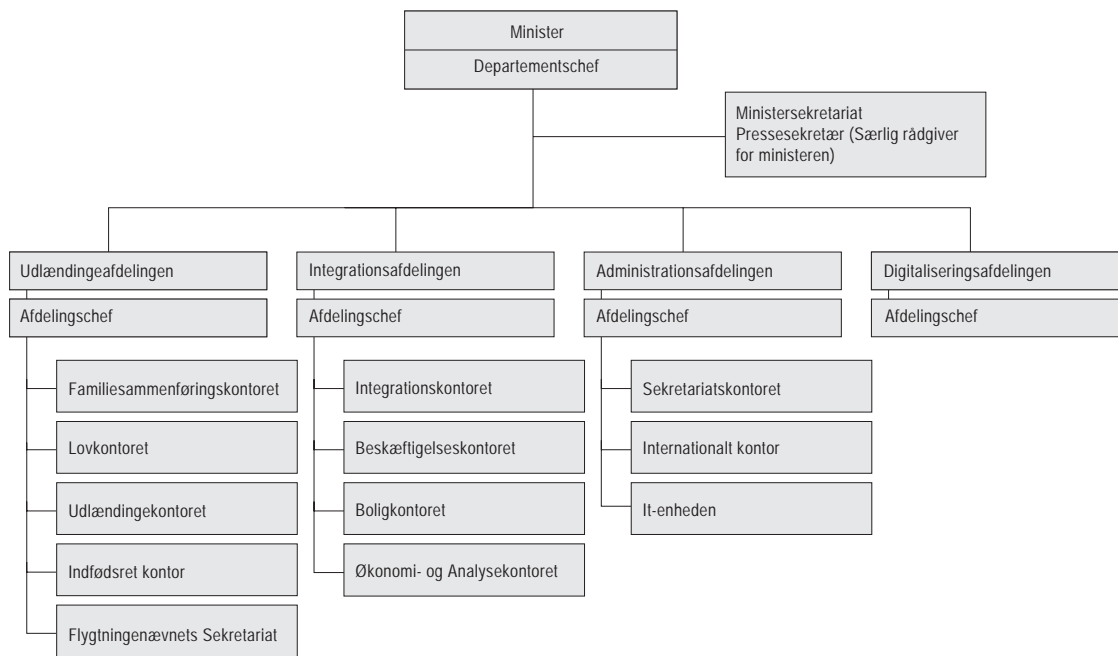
Minister
Departementschef

Ministersekretariat
Pressesekretær (Særlig rådgiver for ministeren)

Udlændingeafdelingen
Afdelingschef

Familiesammenføringskontoret
Lovkontoret
Udlændingekontoret
Indfødsret kontor
Flygtningenævnets Sekretariat

Integrationsafdelingen
Afdelingschef

Integrationskontoret
Beskæftigelseskontoret
Boligkontoret
Økonomi- og Analysekontoret

Administrationsafdelingen
Afdelingschef

Sekretariatskontoret
Internationalt kontor
It-enheden

Digitaliseringsafdelingen
Afdelingschef